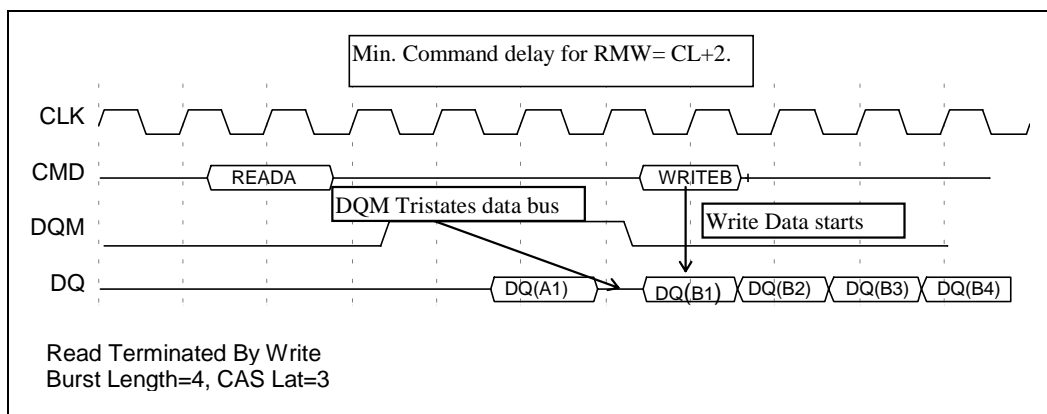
Min. Command delay for RMW= CL+2.

CLK

CMD

READA

WRITEB

DQM Tristates data bus

Write Data starts

DQM

DQ

DQ(A1)

DQ(B1)

DQ(B2)

DQ(B3)

DQ(B4)

Read Terminated By Write
Burst Length=4, CAS Lat=3